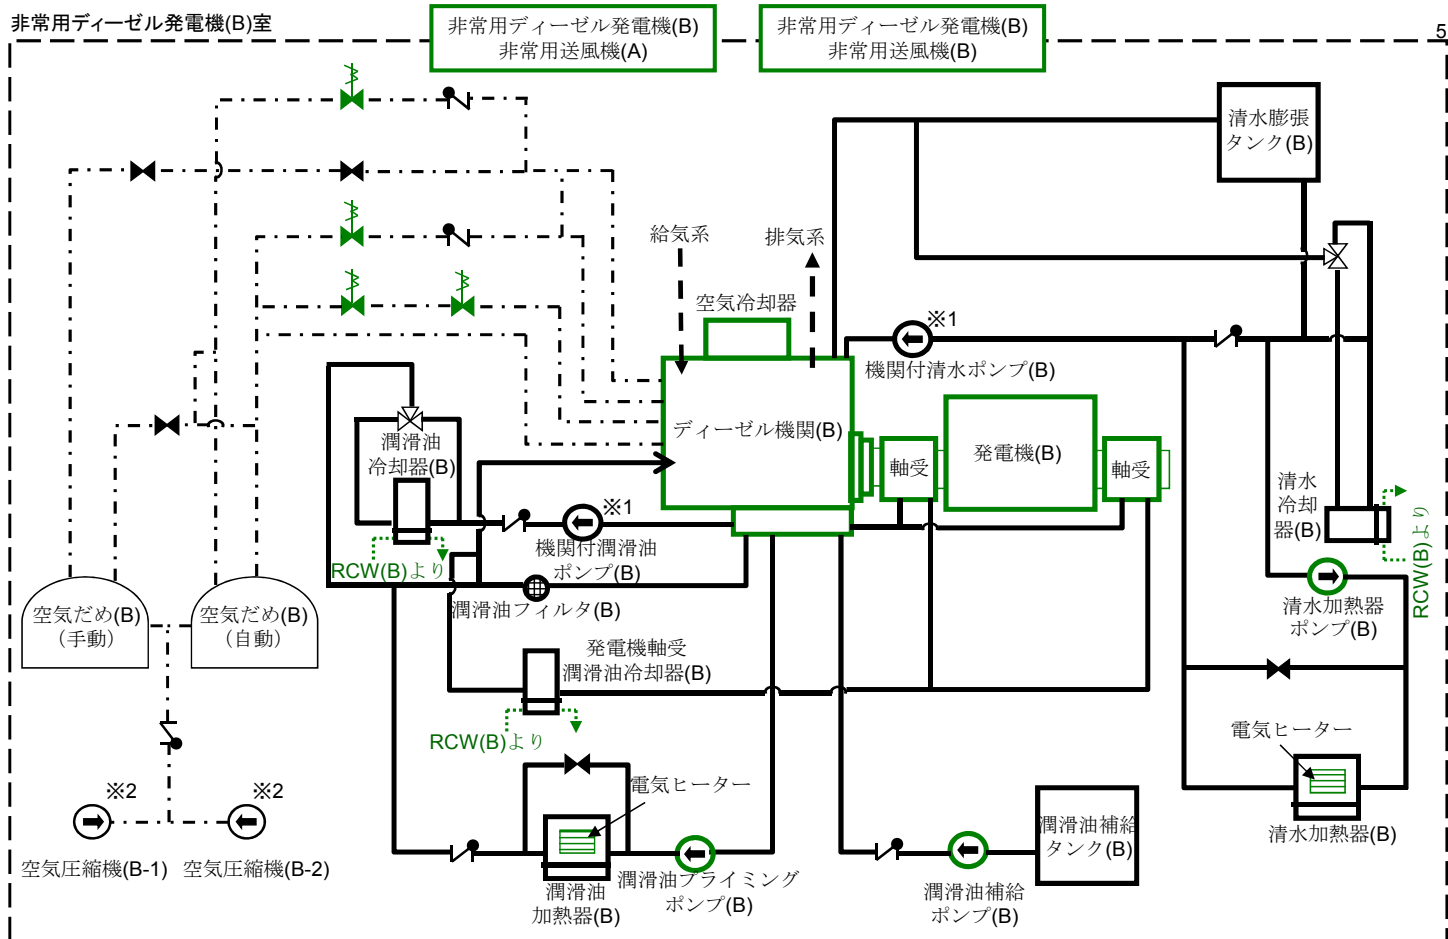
非常用ディーゼル発電機(B)室

非常用ディーゼル発電機(B)
非常用送風機(A)

非常用ディーゼル発電機(B)
非常用送風機(B)

5

清水膨張
タンク(B)

給気系

排気系

空気冷却器

※1

機関付清水ポンプ(B)

ディーゼル機関(B)

軸受

発電機(B)

軸受

潤滑油
冷却器(B)

清水
冷却
器(B)

※1

機関付潤滑油
ポンプ(B)

RCW(B)より

RCW(B)より

潤滑油フィルタ(B)

空気だめ(B)
(手動)

空気だめ(B)
(自動)

清水加熱器
ポンプ(B)

発電機軸受
潤滑油冷却器(B)

RCW(B)より

電気ヒーター

電気ヒーター

※2

※2

潤滑油補給
タンク(B)

清水加熱器(B)

空気圧縮機(B-1)

空気圧縮機(B-2)

潤滑油
加熱器(B)

潤滑油プライミング
ポンプ(B)

潤滑油補給
ポンプ(B)